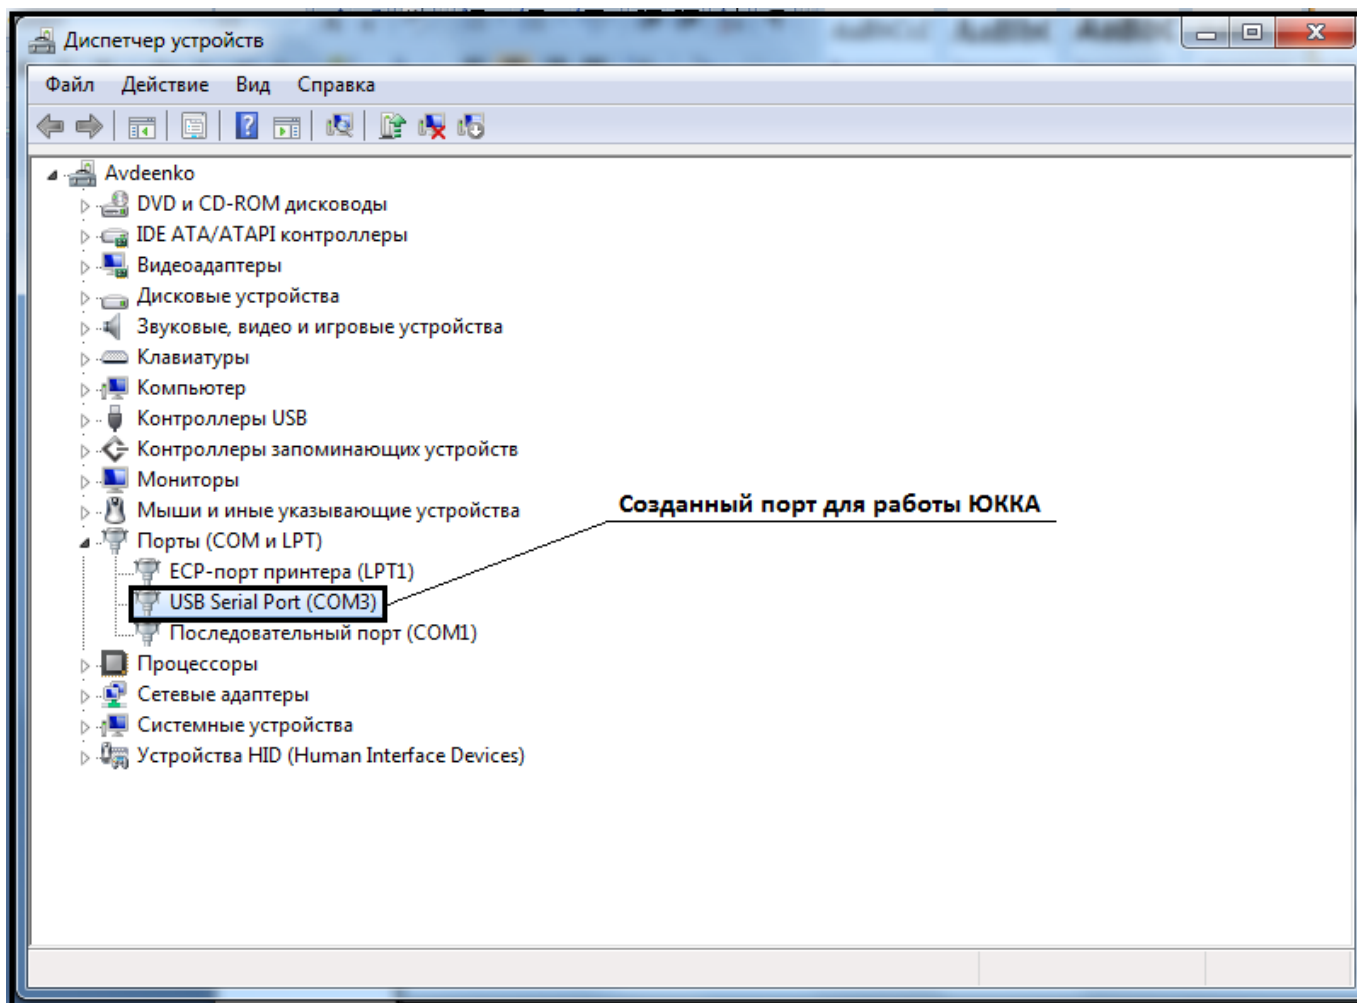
Диспетчер устройств

Файл Действие Вид Справка

Avdeenko
DVD и CD-ROM дисководы
IDE ATA/ATAPI контроллеры
Видеоадаптеры
Дисковые устройства
Звуковые, видео и игровые устройства
Клавиатуры
Компьютер
Контроллеры USB
Контроллеры запоминающих устройств
Мониторы
Мыши и иные указывающие устройства
Порты (COM и LPT)
ECP-порт принтера (LPT1)
USB Serial Port (COM3)
Последовательный порт (COM1)
Процессоры
Сетевые адаптеры
Системные устройства
Устройства HID (Human Interface Devices)

Созданный порт для работы ЮККА